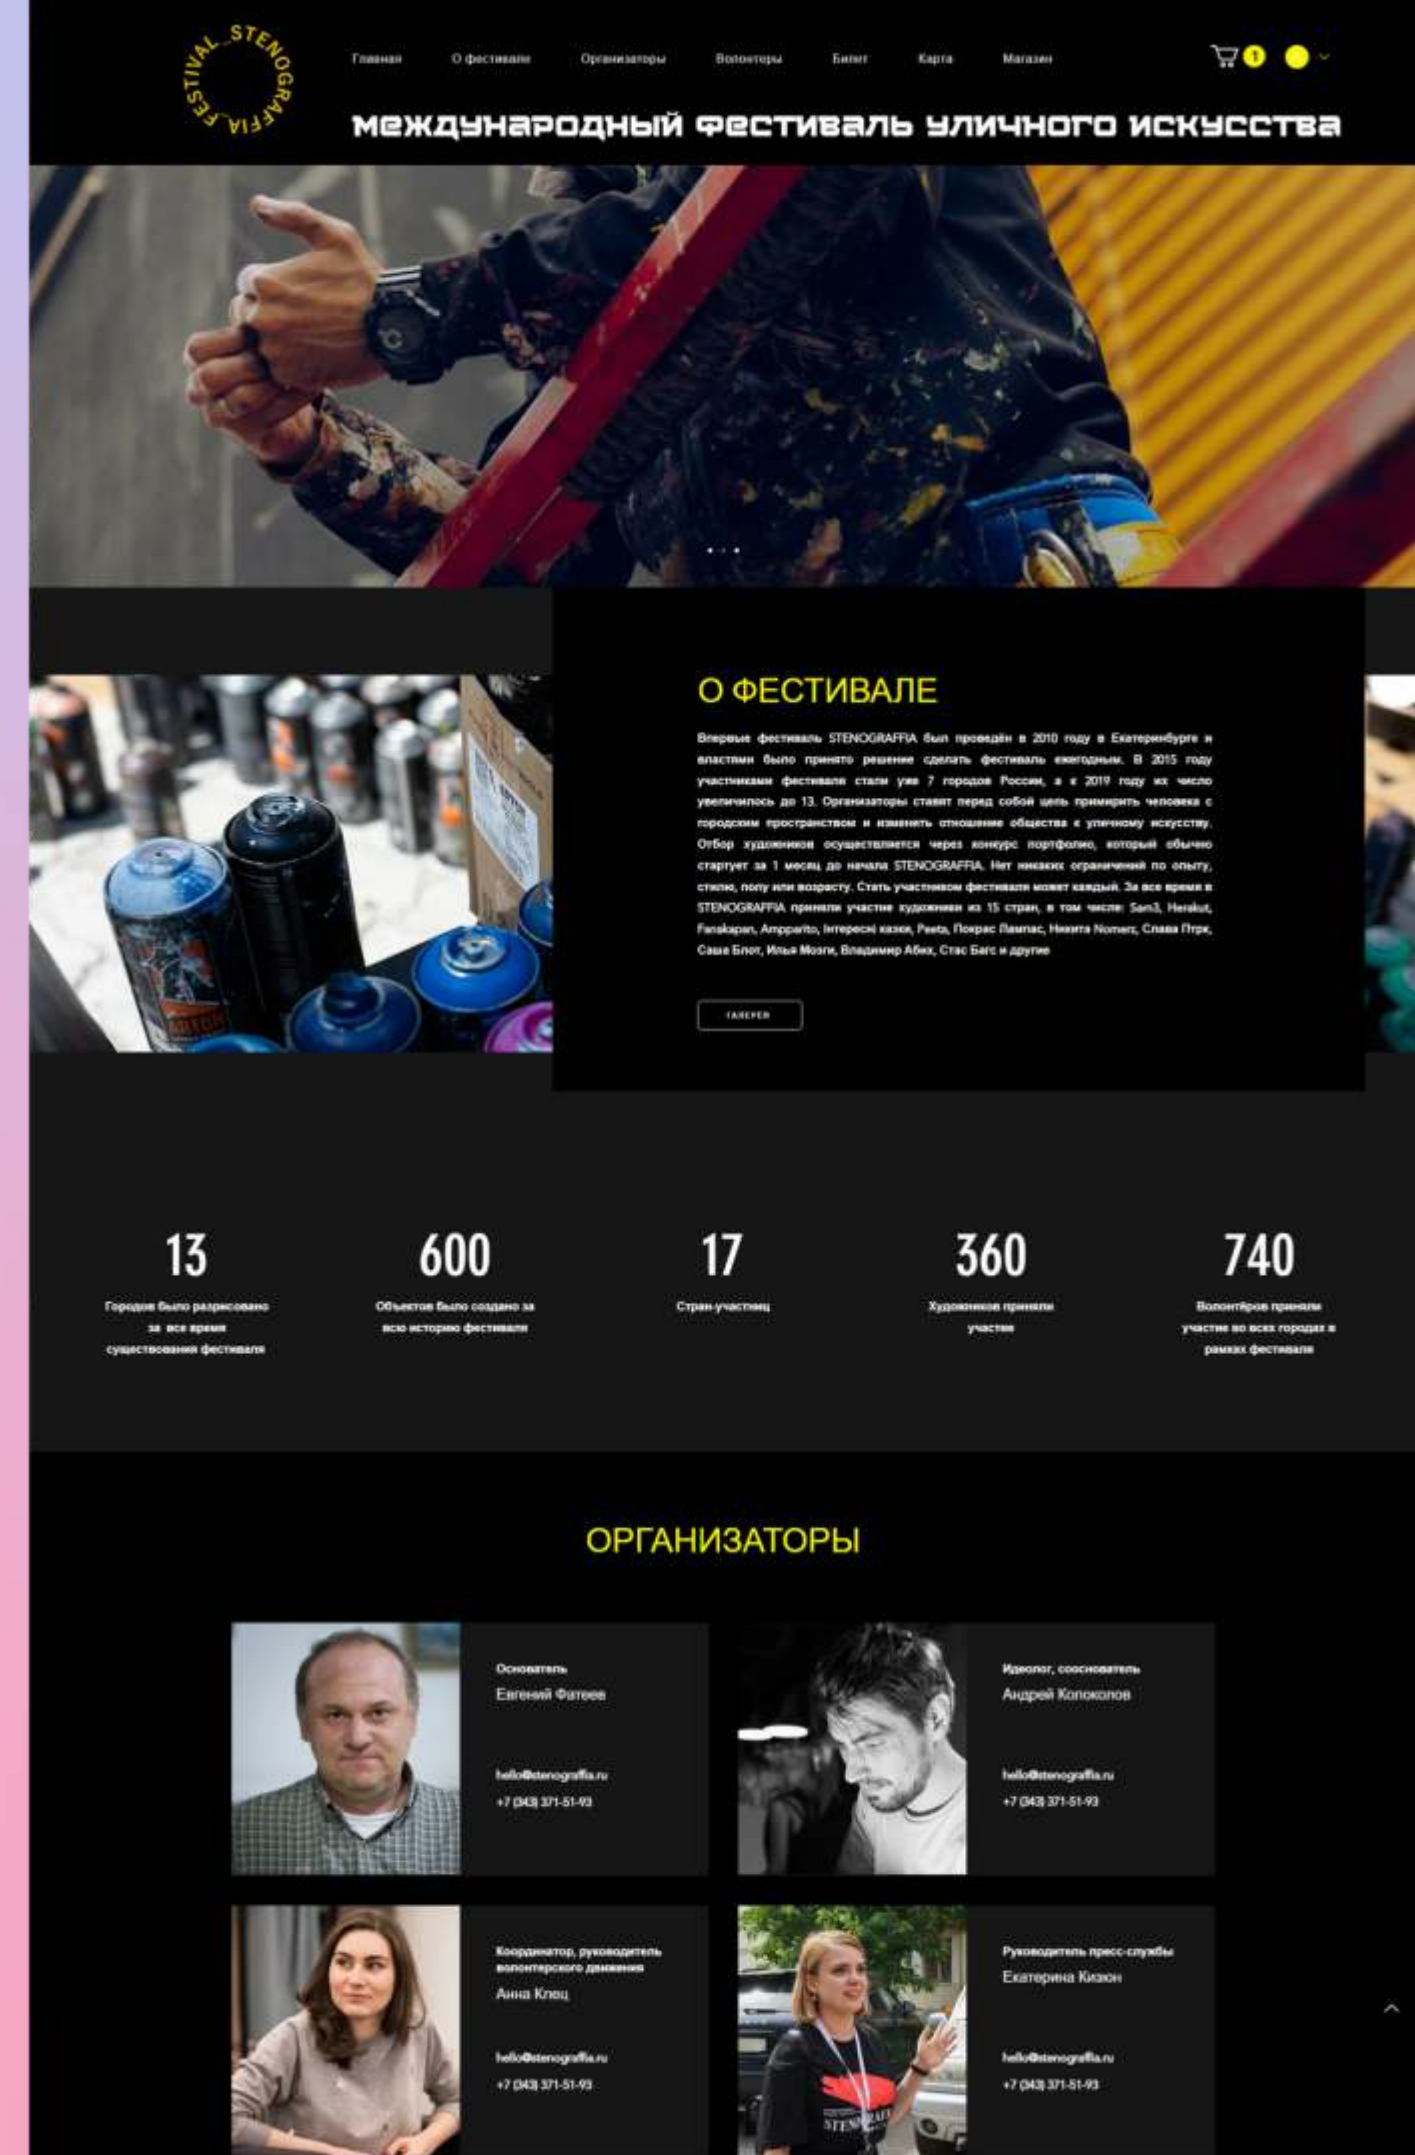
FESTIVAL_STENOGRAFFIA

Главная О фестивале Организаторы Волонтеры Билет Карта Магазин

0

международный фестиваль уличного искусства

О ФЕСТИВАЛЕ

Впервые фестиваль STENOGRAFFIA был проведён в 2010 году в Екатеринбурге и властями было принято решение сделать фестиваль ежегодным. В 2015 году участниками фестиваля стали уже 7 городов России, а к 2019 году их число увеличилось до 13. Организаторы ставят перед собой цель примирить человека с городским пространством и изменить отношение общества к уличному искусству. Отбор художников осуществляется через конкурс портфолио, который обычно стартует за 1 месяц до начала STENOGRAFFIA. Нет никаких ограничений по опыту, стилю, полу или возрасту. Стать участником фестиваля может каждый. За все время в STENOGRAFFIA приняли участие художники из 15 стран, в том числе: Sam3, Herakut, Fanakapan, Ampparito, Інтересні казки, Pasta, Покрас Лампас, Никита Nomerz, Слава Птрк, Саша Блот, Илья Мозги, Владимир Абих, Стас Багс и другие

ГАЛЕРЕЯ

13
Городов было разрисовано за все время существования фестиваля

600
Объектов было создано за всю историю фестиваля

17
Стран-участниц

360
Художников приняли участие

740
Волонтёров приняли участие во всех городах в рамках фестиваля

ОРГАНИЗАТОРЫ

Основатель
Евгений Фатеев
hello@stenograffia.ru
+7 (343) 371-51-93

Идеолог, сооснователь
Андрей Колоколов
hello@stenograffia.ru
+7 (343) 371-51-93

Координатор, руководитель волонтерского движения
Анна Клец
hello@stenograffia.ru
+7 (343) 371-51-93

Руководитель пресс-службы
Екатерина Кизюн
hello@stenograffia.ru
+7 (343) 371-51-93